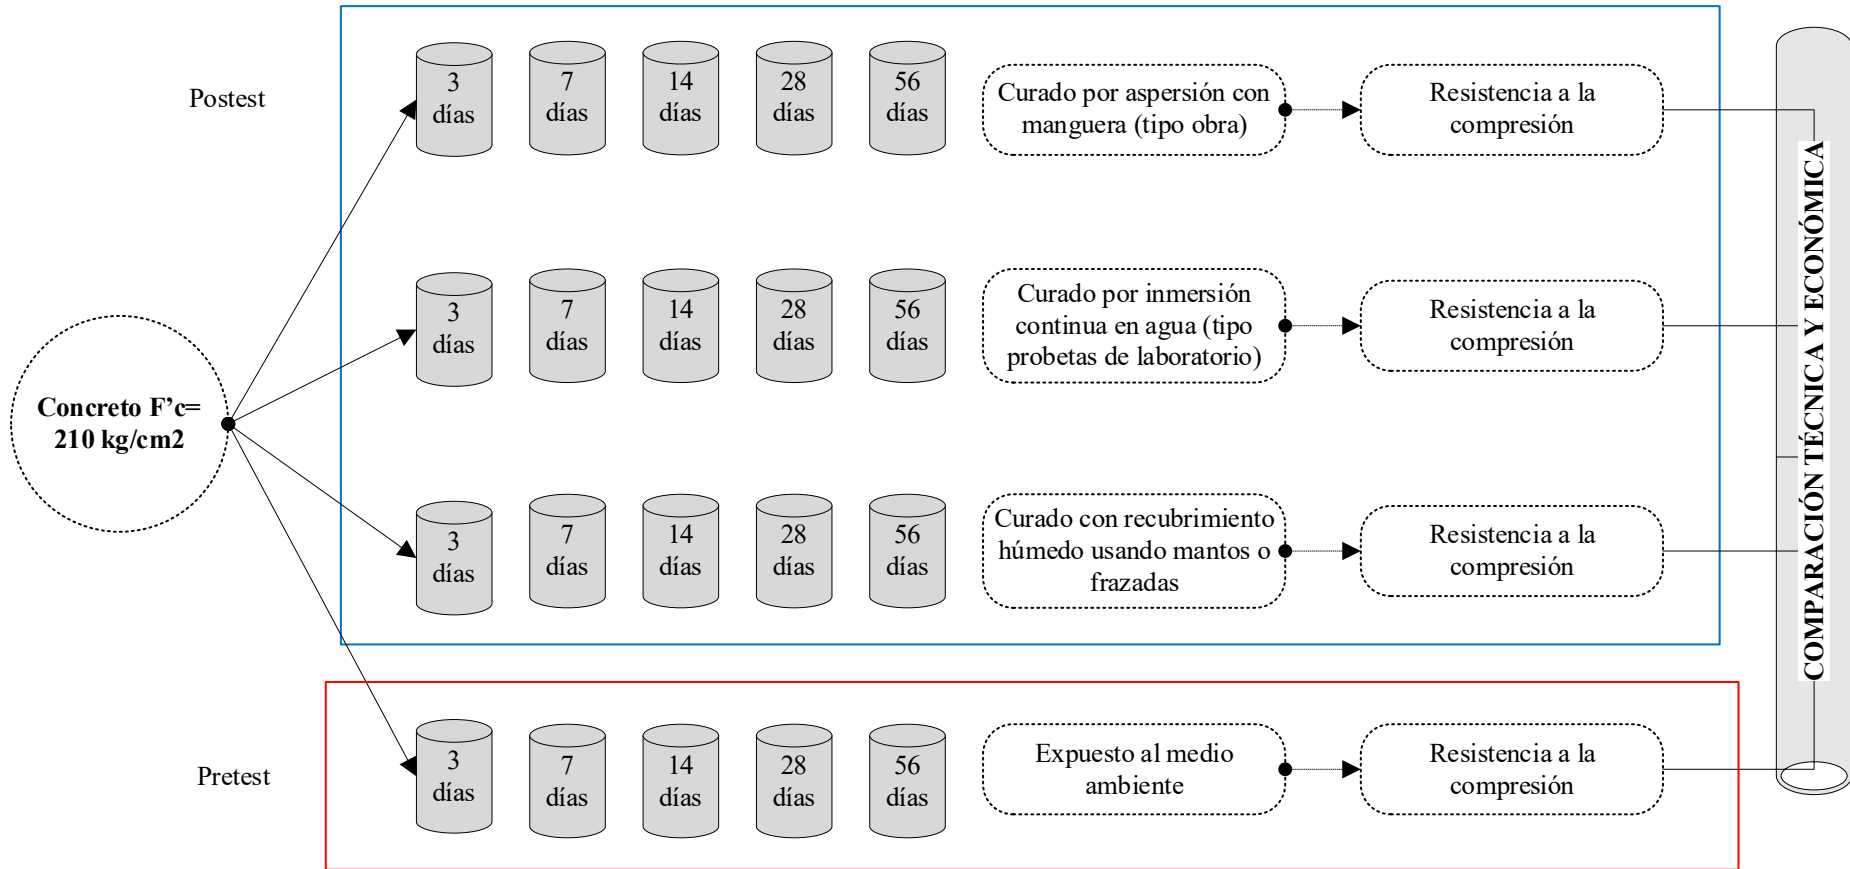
Postest

3 días | 7 días | 14 días | 28 días | 56 días

Curado por aspersión con manguera (tipo obra)

Resistencia a la compresión

3 días | 7 días | 14 días | 28 días | 56 días

Curado por inmersión continua en agua (tipo probetas de laboratorio)

Resistencia a la compresión

Concreto F'c= 210 kg/cm2

3 días | 7 días | 14 días | 28 días | 56 días

Curado con recubrimiento húmedo usando mantos o frazadas

Resistencia a la compresión

Pretest

3 días | 7 días | 14 días | 28 días | 56 días

Expuesto al medio ambiente

Resistencia a la compresión

COMPARACIÓN TÉCNICA Y ECONÓMICA